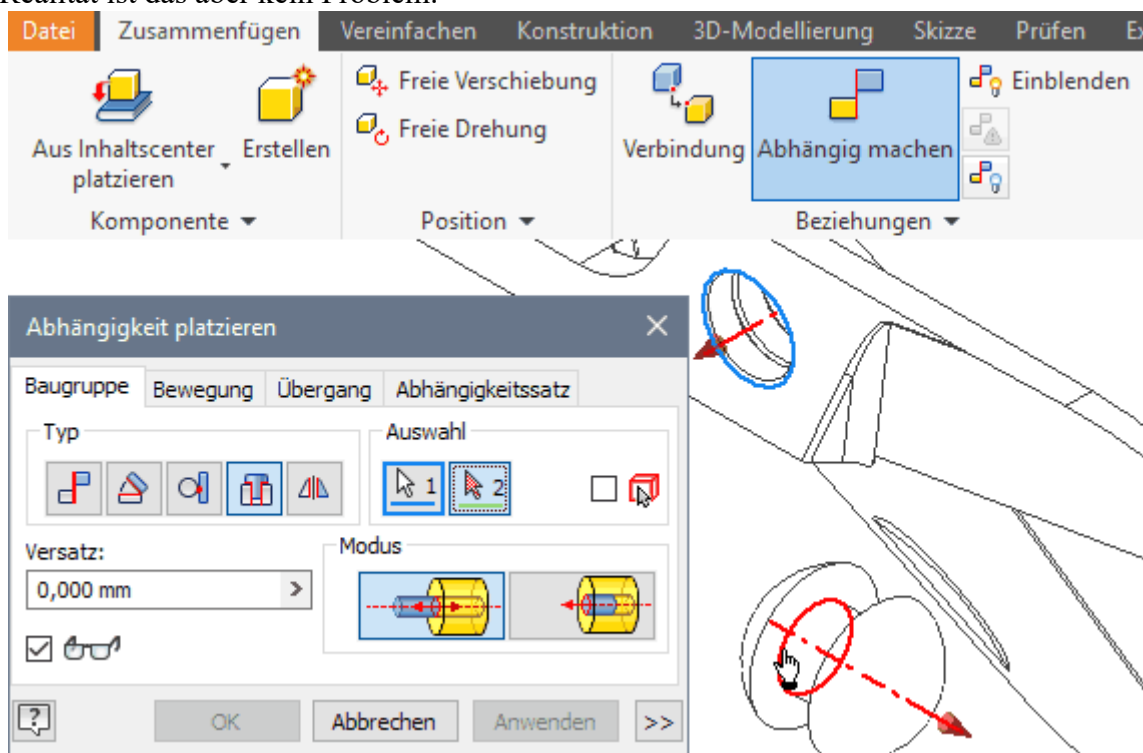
Datei Zusammenfügen Vereinfachen Konstruktion 3D-Modellierung Skizze Prüfen E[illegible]

Aus Inhaltscenter platzieren
Erstellen
Komponente

Freie Verschiebung
Freie Drehung
Position

Verbindung
Abhängig machen
Einblenden
Beziehungen

Abhängigkeit platzieren

Baugruppe Bewegung Übergang Abhängigkeitssatz

Typ

Auswahl

1 2

Versatz:

0,000 mm

Modus

OK Abbrechen Anwenden >>